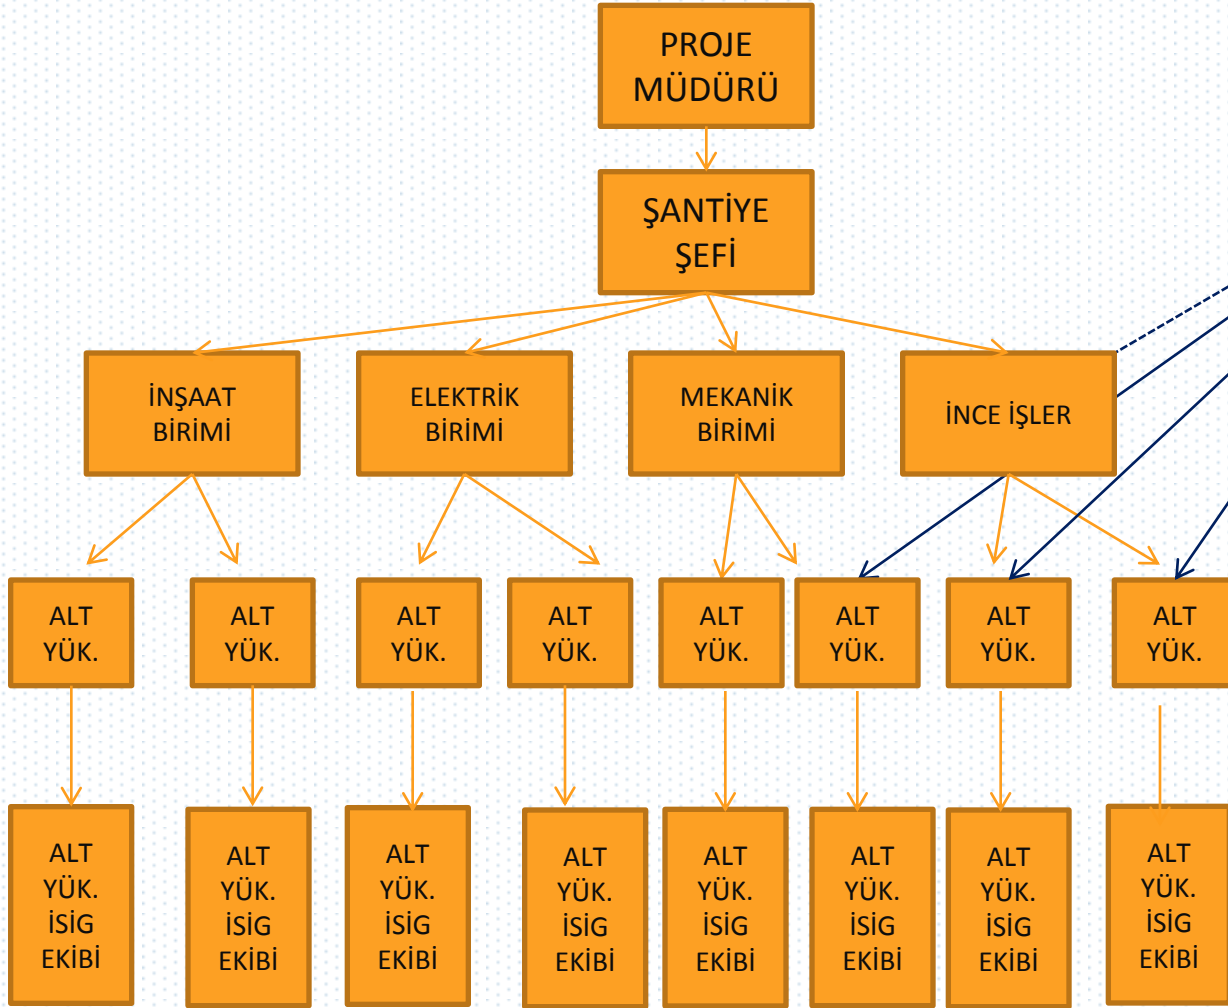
PROJE MÜDÜRÜ

ŞANTİYE ŞEFİ

İNŞAAT BIRIMI

ELEKTRİK BIRIMI

MEKANİK BIRIMI

İNCE İŞLER

ALT YÜK.

ALT YÜK.

ALT YÜK.

ALT YÜK.

ALT YÜK.

ALT YÜK.

ALT YÜK.

ALT YÜK.

ALT YÜK. İSİG EKİBİ

ALT YÜK. İSİG EKİBİ

ALT YÜK. İSİG EKİBİ

ALT YÜK. İSİG EKİBİ

ALT YÜK. İSİG EKİBİ

ALT YÜK. İSİG EKİBİ

ALT YÜK. İSİG EKİBİ

ALT YÜK. İSİG EKİBİ